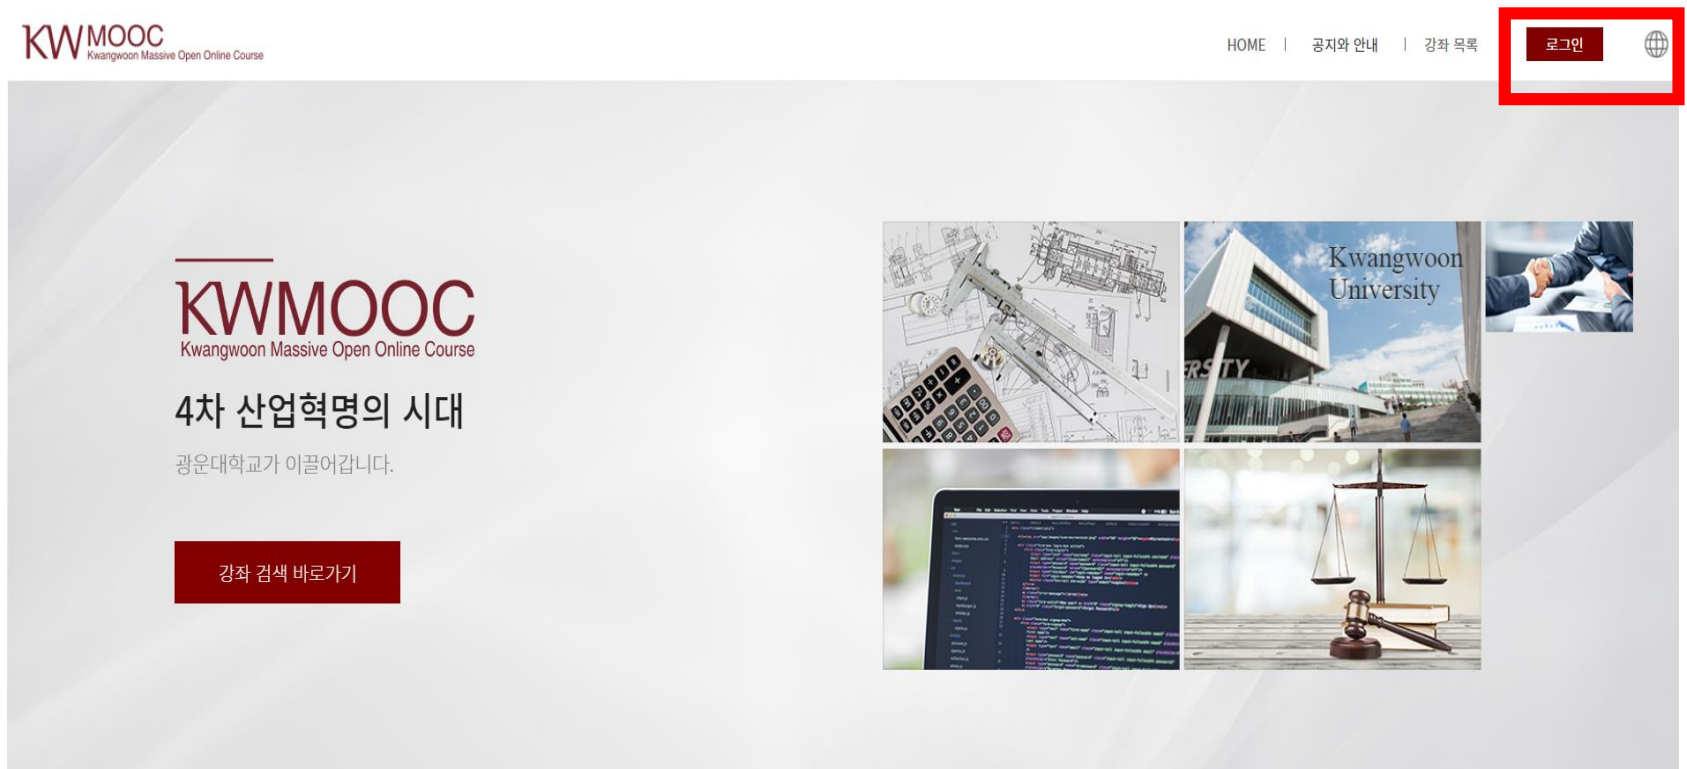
KW MOOC
Kwangwoon Massive Open Online Course

HOME | 공지와 안내 | 강좌 목록

로그인

KWMOOC
Kwangwoon Massive Open Online Course

4차 산업혁명의 시대

광운대학교가 이끌어갑니다.

강좌 검색 바로가기

Kwangwoon University

RSITY